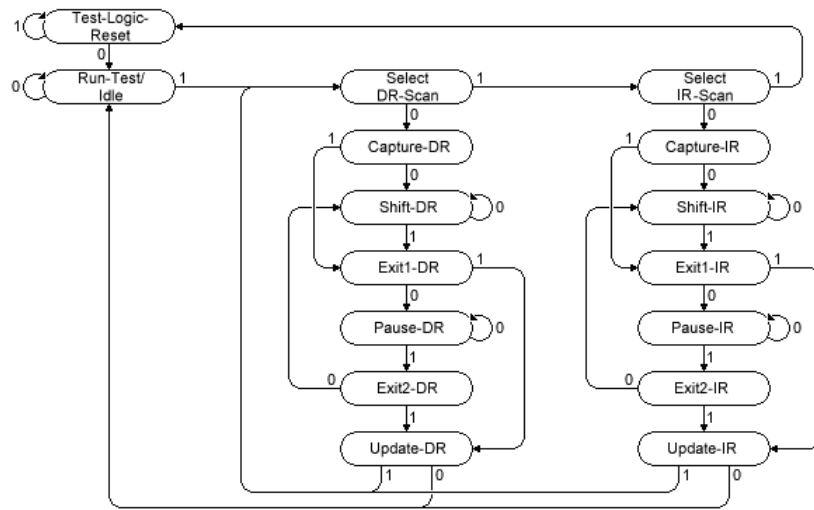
1 Test-Logic-Reset
0
0 Run-Test/Idle 1
Select DR-Scan 1
0
1 Capture-DR
0
Shift-DR 0
1
Exit1-DR 1
0
Pause-DR 0
1
0 Exit2-DR
1
Update-DR
1 0
Select IR-Scan 1
0
1 Capture-IR
0
Shift-IR 0
1
Exit1-IR 1
0
Pause-IR 0
1
0 Exit2-IR
1
Update-IR
1 0